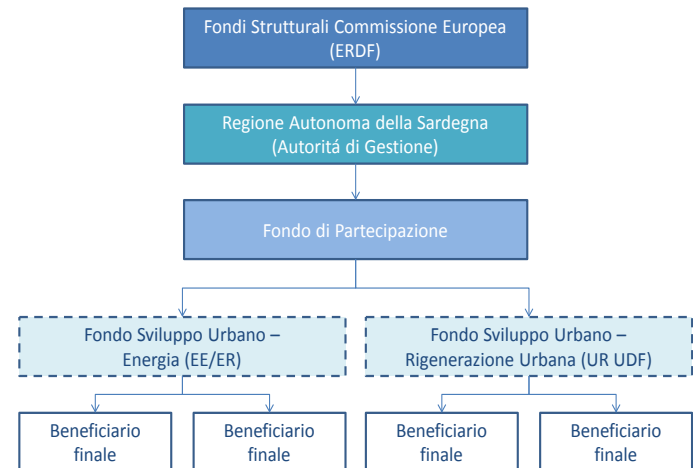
Fondi Strutturali Commissione Europea
(ERDF)

Regione Autonoma della Sardegna
(Autoritá di Gestione)

Fondo di Partecipazione

Fondo Sviluppo Urbano – Energia (EE/ER)

Fondo Sviluppo Urbano – Rigenerazione Urbana (UR UDF)

Beneficiario finale

Beneficiario finale

Beneficiario finale

Beneficiario finale